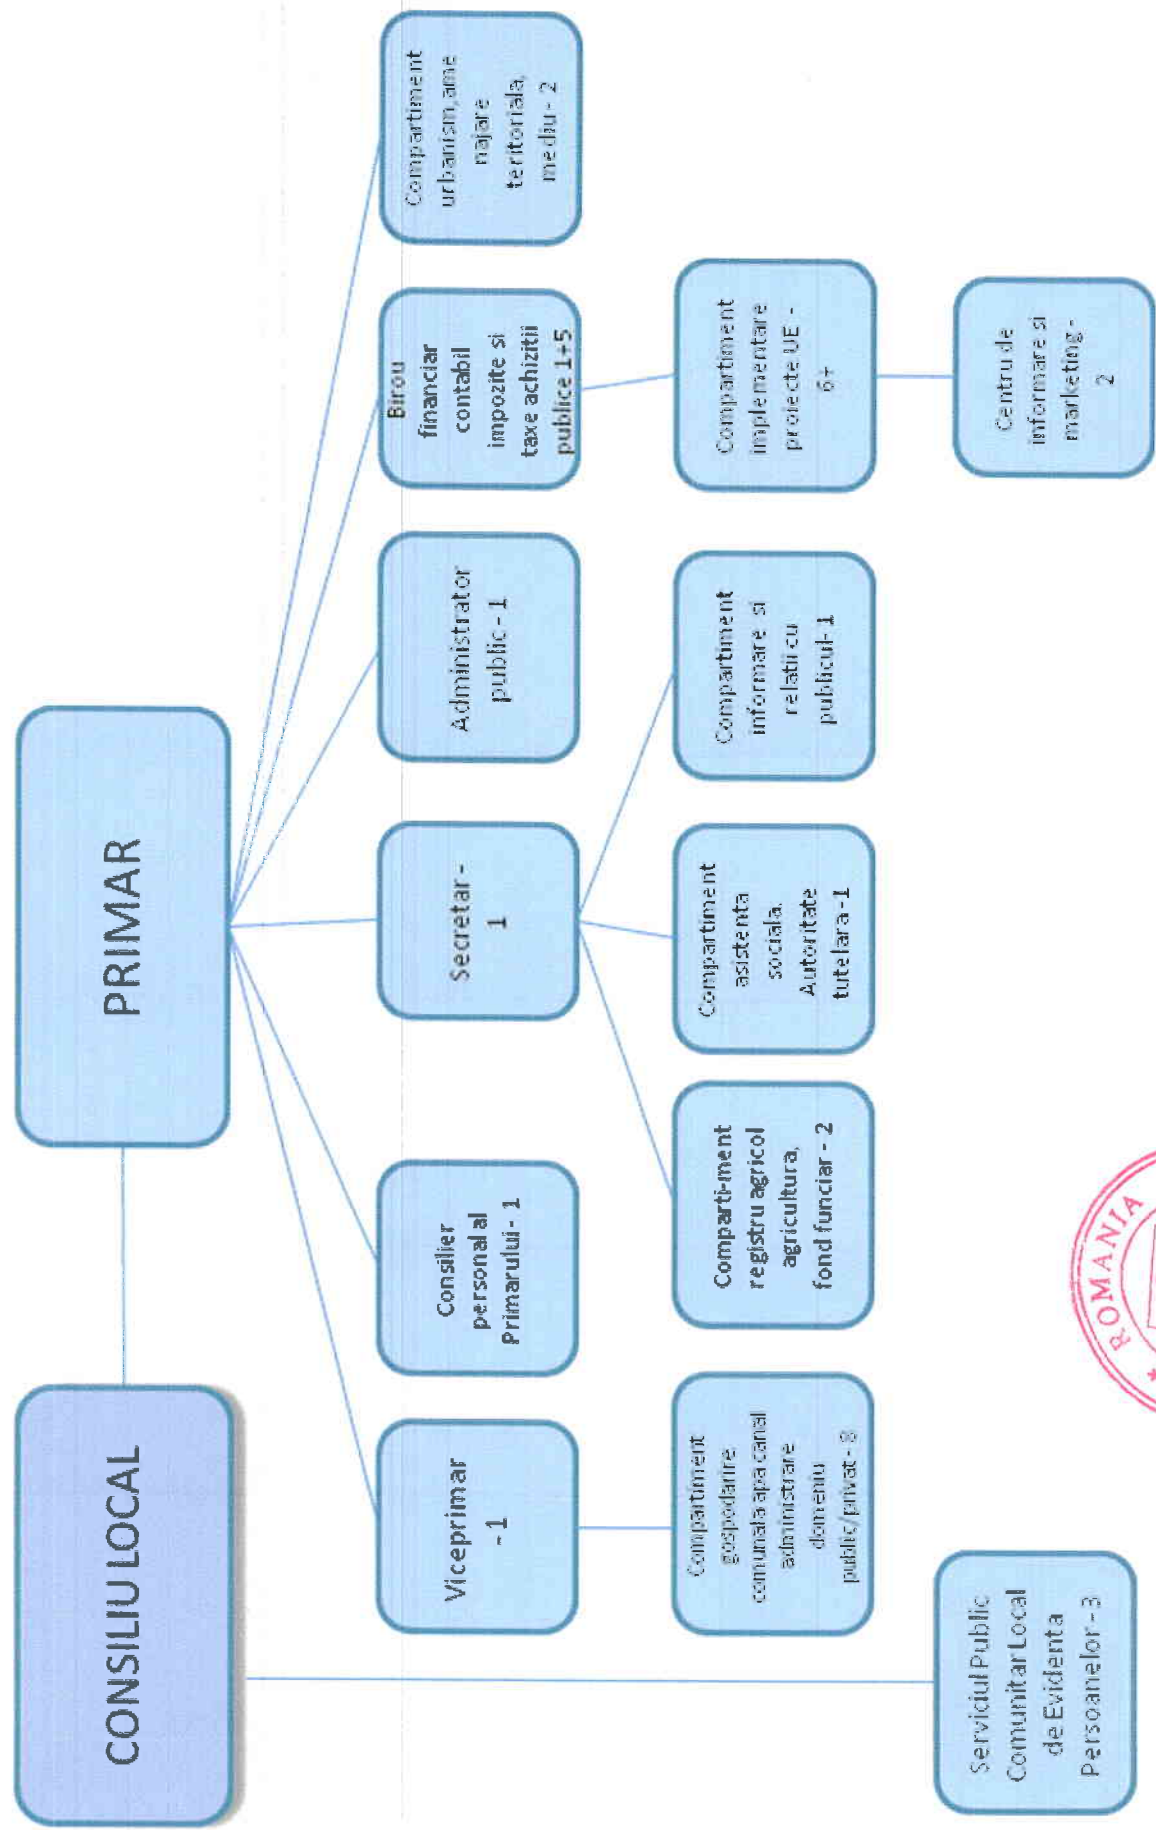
CONSILIU LOCAL

PRIMAR

Viceprimar -1

Consilier personal al Primarului - 1

Secretar - 1

Administrator public - 1

Birou financiar contabil impozite si taxe achizitii publice 1+5

Compartiment urbanism,amenajare teritoriala, mediu - 2

Compartiment gospodarire comunala apa canal administrare domeniu public/privat - 8

Compart-ment registru agricol agricultura, fond funciar - 2

Compartiment asistenta sociala. Autoritate tutelara-1

Compartiment informare si relatii cu publicul-1

Compartiment implementare proiecte UE - 6+

Centru de informare si marketing - 2

Serviciul Public Comunitar Local de Evidenta Persoanelor - 3

ROMANIA